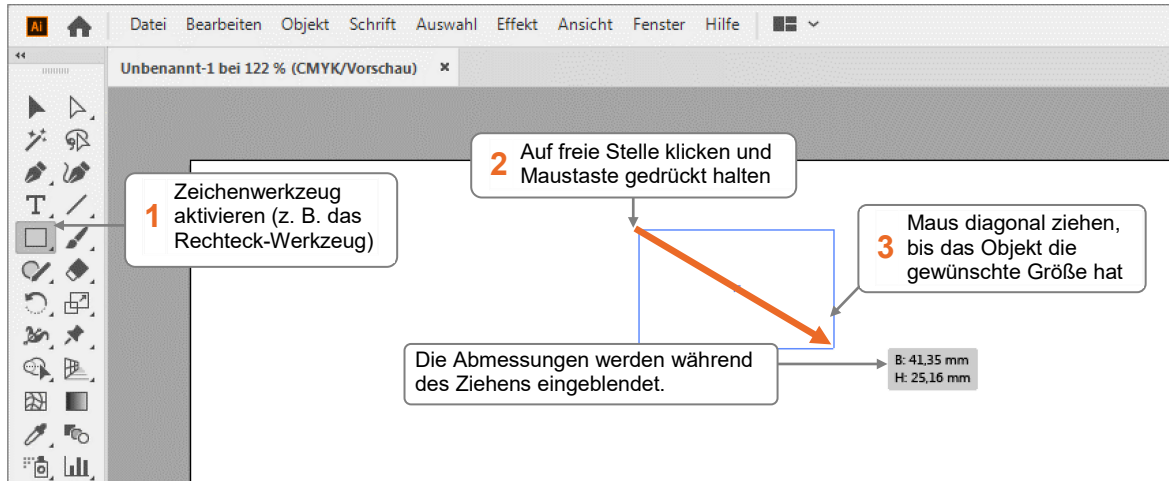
Ai Datei Bearbeiten Objekt Schrift Auswahl Effekt Ansicht Fenster Hilfe

Unbenannt-1 bei 122 % (CMYK/Vorschau) ×

2 Auf freie Stelle klicken und Maustaste gedrückt halten

1 Zeichenwerkzeug aktivieren (z. B. das Rechteck-Werkzeug)

3 Maus diagonal ziehen, bis das Objekt die gewünschte Größe hat

Die Abmessungen werden während des Ziehens eingeblendet.

B: 41,35 mm
H: 25,16 mm